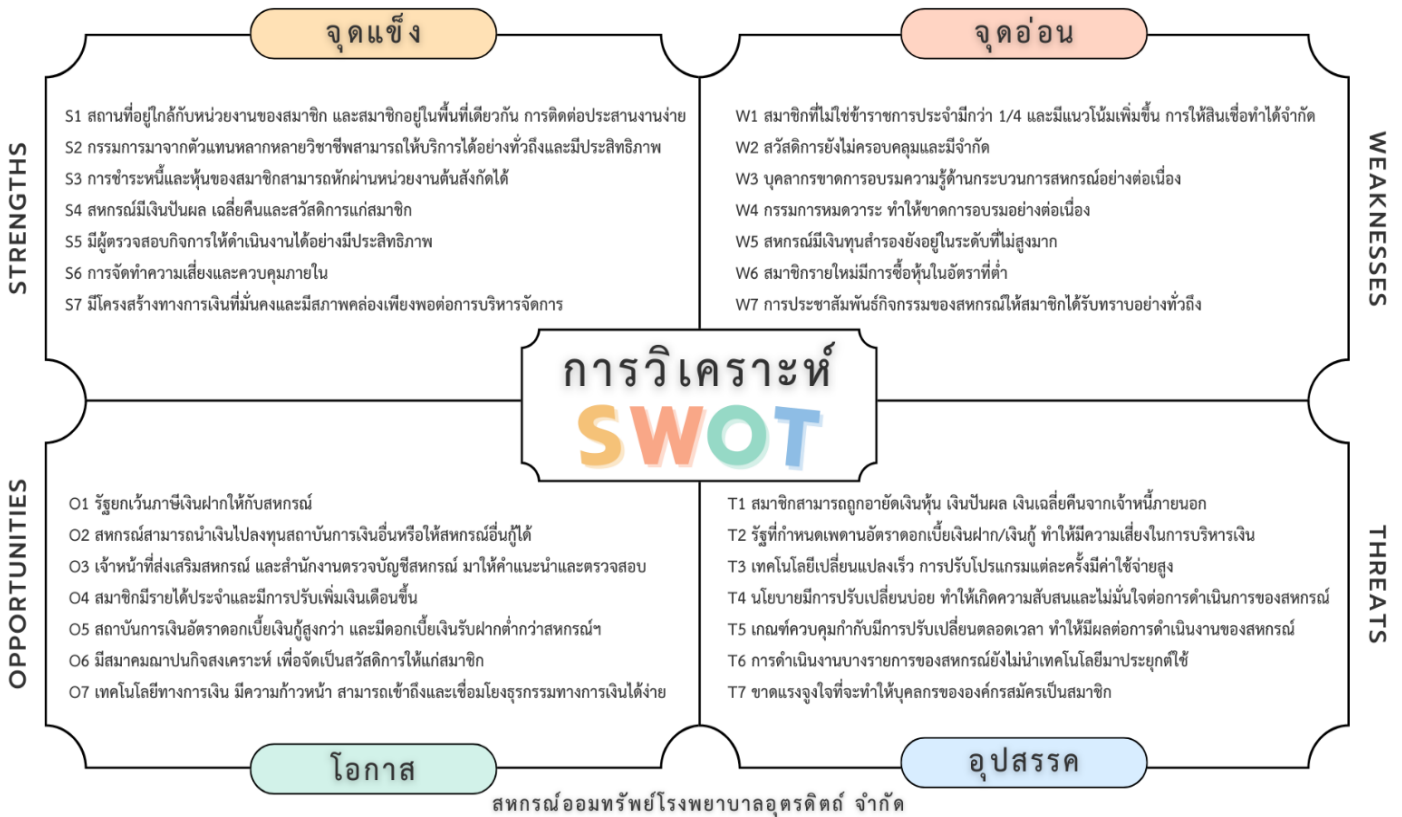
จุดแข็ง

STRENGTHS

S1 สถานที่อยู่ใกล้กับหน่วยงานของสมาชิก และสมาชิกอยู่ในพื้นที่เดียวกัน การติดต่อประสานงานง่าย
S2 กรรมการมาจากตัวแทนหลากหลายวิชาชีพสามารถให้บริการได้อย่างทั่วถึงและมีประสิทธิภาพ
S3 การชำระหนี้และหุ้นของสมาชิกสามารถหักผ่านหน่วยงานต้นสังกัดได้
S4 สหกรณ์มีเงินปันผล เฉลี่ยคืนและสวัสดิการแก่สมาชิก
S5 มีผู้ตรวจสอบกิจการให้ดำเนินงานได้อย่างมีประสิทธิภาพ
S6 การจัดทำความเสี่ยงและควบคุมภายใน
S7 มีโครงสร้างทางการเงินที่มั่นคงและมีสภาพคล่องเพียงพอต่อการบริหารจัดการ

จุดอ่อน

WEAKNESSES

W1 สมาชิกที่ไม่ใช่ข้าราชการประจำมีกว่า 1/4 และมีแนวโน้มเพิ่มขึ้น การให้สินเชื่อทำได้จำกัด
W2 สวัสดิการยังไม่ครอบคลุมและมีจำกัด
W3 บุคลากรขาดการอบรมความรู้ด้านกระบวนการสหกรณ์อย่างต่อเนื่อง
W4 กรรมการหมดวาระ ทำให้ขาดการอบรมอย่างต่อเนื่อง
W5 สหกรณ์มีเงินทุนสำรองยังอยู่ในระดับที่ไม่สูงมาก
W6 สมาชิกรายใหม่มีการซื้อหุ้นในอัตราที่ต่ำ
W7 การประชาสัมพันธ์กิจกรรมของสหกรณ์ให้สมาชิกได้รับทราบอย่างทั่วถึง

การวิเคราะห์
SWOT

OPPORTUNITIES

O1 รัฐยกเว้นภาษีเงินฝากให้กับสหกรณ์
O2 สหกรณ์สามารถนำเงินไปลงทุนสถาบันการเงินอื่นหรือให้สหกรณ์อื่นกู้ได้
O3 เจ้าหน้าที่ส่งเสริมสหกรณ์ และสำนักงานตรวจบัญชีสหกรณ์ มาให้คำแนะนำและตรวจสอบ
O4 สมาชิกมีรายได้ประจำและมีการปรับเพิ่มเงินเดือนขึ้น
O5 สถาบันการเงินอัตราดอกเบี้ยเงินกู้สูงกว่า และมีดอกเบี้ยเงินรับฝากต่ำกว่าสหกรณ์ฯ
O6 มีสมาคมฌาปนกิจสงเคราะห์ เพื่อจัดเป็นสวัสดิการให้แก่สมาชิก
O7 เทคโนโลยีทางการเงิน มีความก้าวหน้า สามารถเข้าถึงและเชื่อมโยงธุรกรรมทางการเงินได้ง่าย

โอกาส

THREATS

T1 สมาชิกสามารถถูกอายัดเงินหุ้น เงินปันผล เงินเฉลี่ยคืนจากเจ้าหนี้ภายนอก
T2 รัฐที่กำหนดเพดานอัตราดอกเบี้ยเงินฝาก/เงินกู้ ทำให้มีความเสี่ยงในการบริหารเงิน
T3 เทคโนโลยีเปลี่ยนแปลงเร็ว การปรับโปรแกรมแต่ละครั้งมีค่าใช้จ่ายสูง
T4 นโยบายมีการปรับเปลี่ยนบ่อย ทำให้เกิดความสับสนและไม่มั่นใจต่อการดำเนินการของสหกรณ์
T5 เกณฑ์ควบคุมกำกับมีการปรับเปลี่ยนตลอดเวลา ทำให้มีผลต่อการดำเนินงานของสหกรณ์
T6 การดำเนินงานบางรายการของสหกรณ์ยังไม่นำเทคโนโลยีมาประยุกต์ใช้
T7 ขาดแรงจูงใจที่จะทำให้บุคลกรขององค์กรสมัครเป็นสมาชิก

อุปสรรค

สหกรณ์ออมทรัพย์โรงพยาบาลอุตรดิตถ์ จำกัด